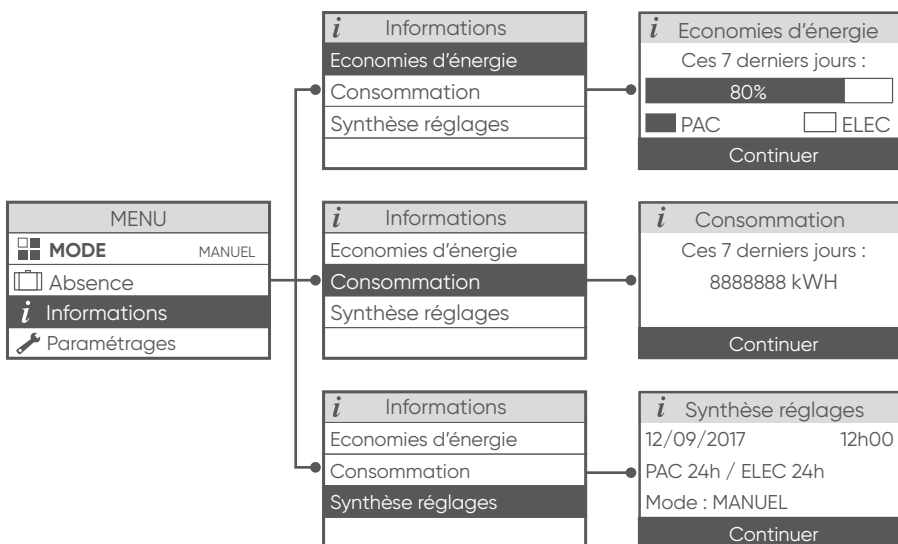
MENU
MODE MANUEL
Absence
$i$ Informations
Paramétrages

$i$ Informations
Economies d'énergie
Consommation
Synthèse réglages

$i$ Economies d'énergie
Ces 7 derniers jours :
80%
PAC ELEC
Continuer

$i$ Informations
Economies d'énergie
Consommation
Synthèse réglages

$i$ Consommation
Ces 7 derniers jours :
8888888 kWH
Continuer

$i$ Informations
Economies d'énergie
Consommation
Synthèse réglages

$i$ Synthèse réglages
12/09/2017 12h00
PAC 24h / ELEC 24h
Mode : MANUEL
Continuer